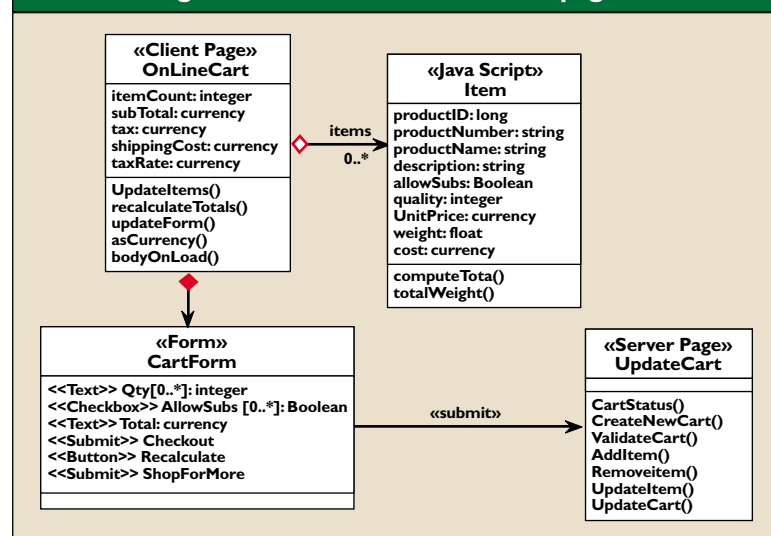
«Client Page»
OnLineCart

itemCount: integer
subTotal: currency
tax: currency
shippingCost: currency
taxRate: currency

UpdateItems()
recalculateTotals()
updateForm()
asCurrency()
bodyOnLoad()

items
0..*

«Java Script»
Item

productID: long
productNumber: string
productName: string
description: string
allowSubs: Boolean
quality: integer
UnitPrice: currency
weight: float
cost: currency

computeTota()
totalWeight()

«Form»
CartForm

<<Text>> Qty[0..*]: integer
<<Checkbox>> AllowSubs [0..*]: Boolean
<<Text>> Total: currency
<<Submit>> Checkout
<<Button>> Recalculate
<<Submit>> ShopForMore

«submit»

«Server Page»
UpdateCart

CartStatus()
CreateNewCart()
ValidateCart()
AddItem()
Removeitem()
UpdateItem()
UpdateCart()